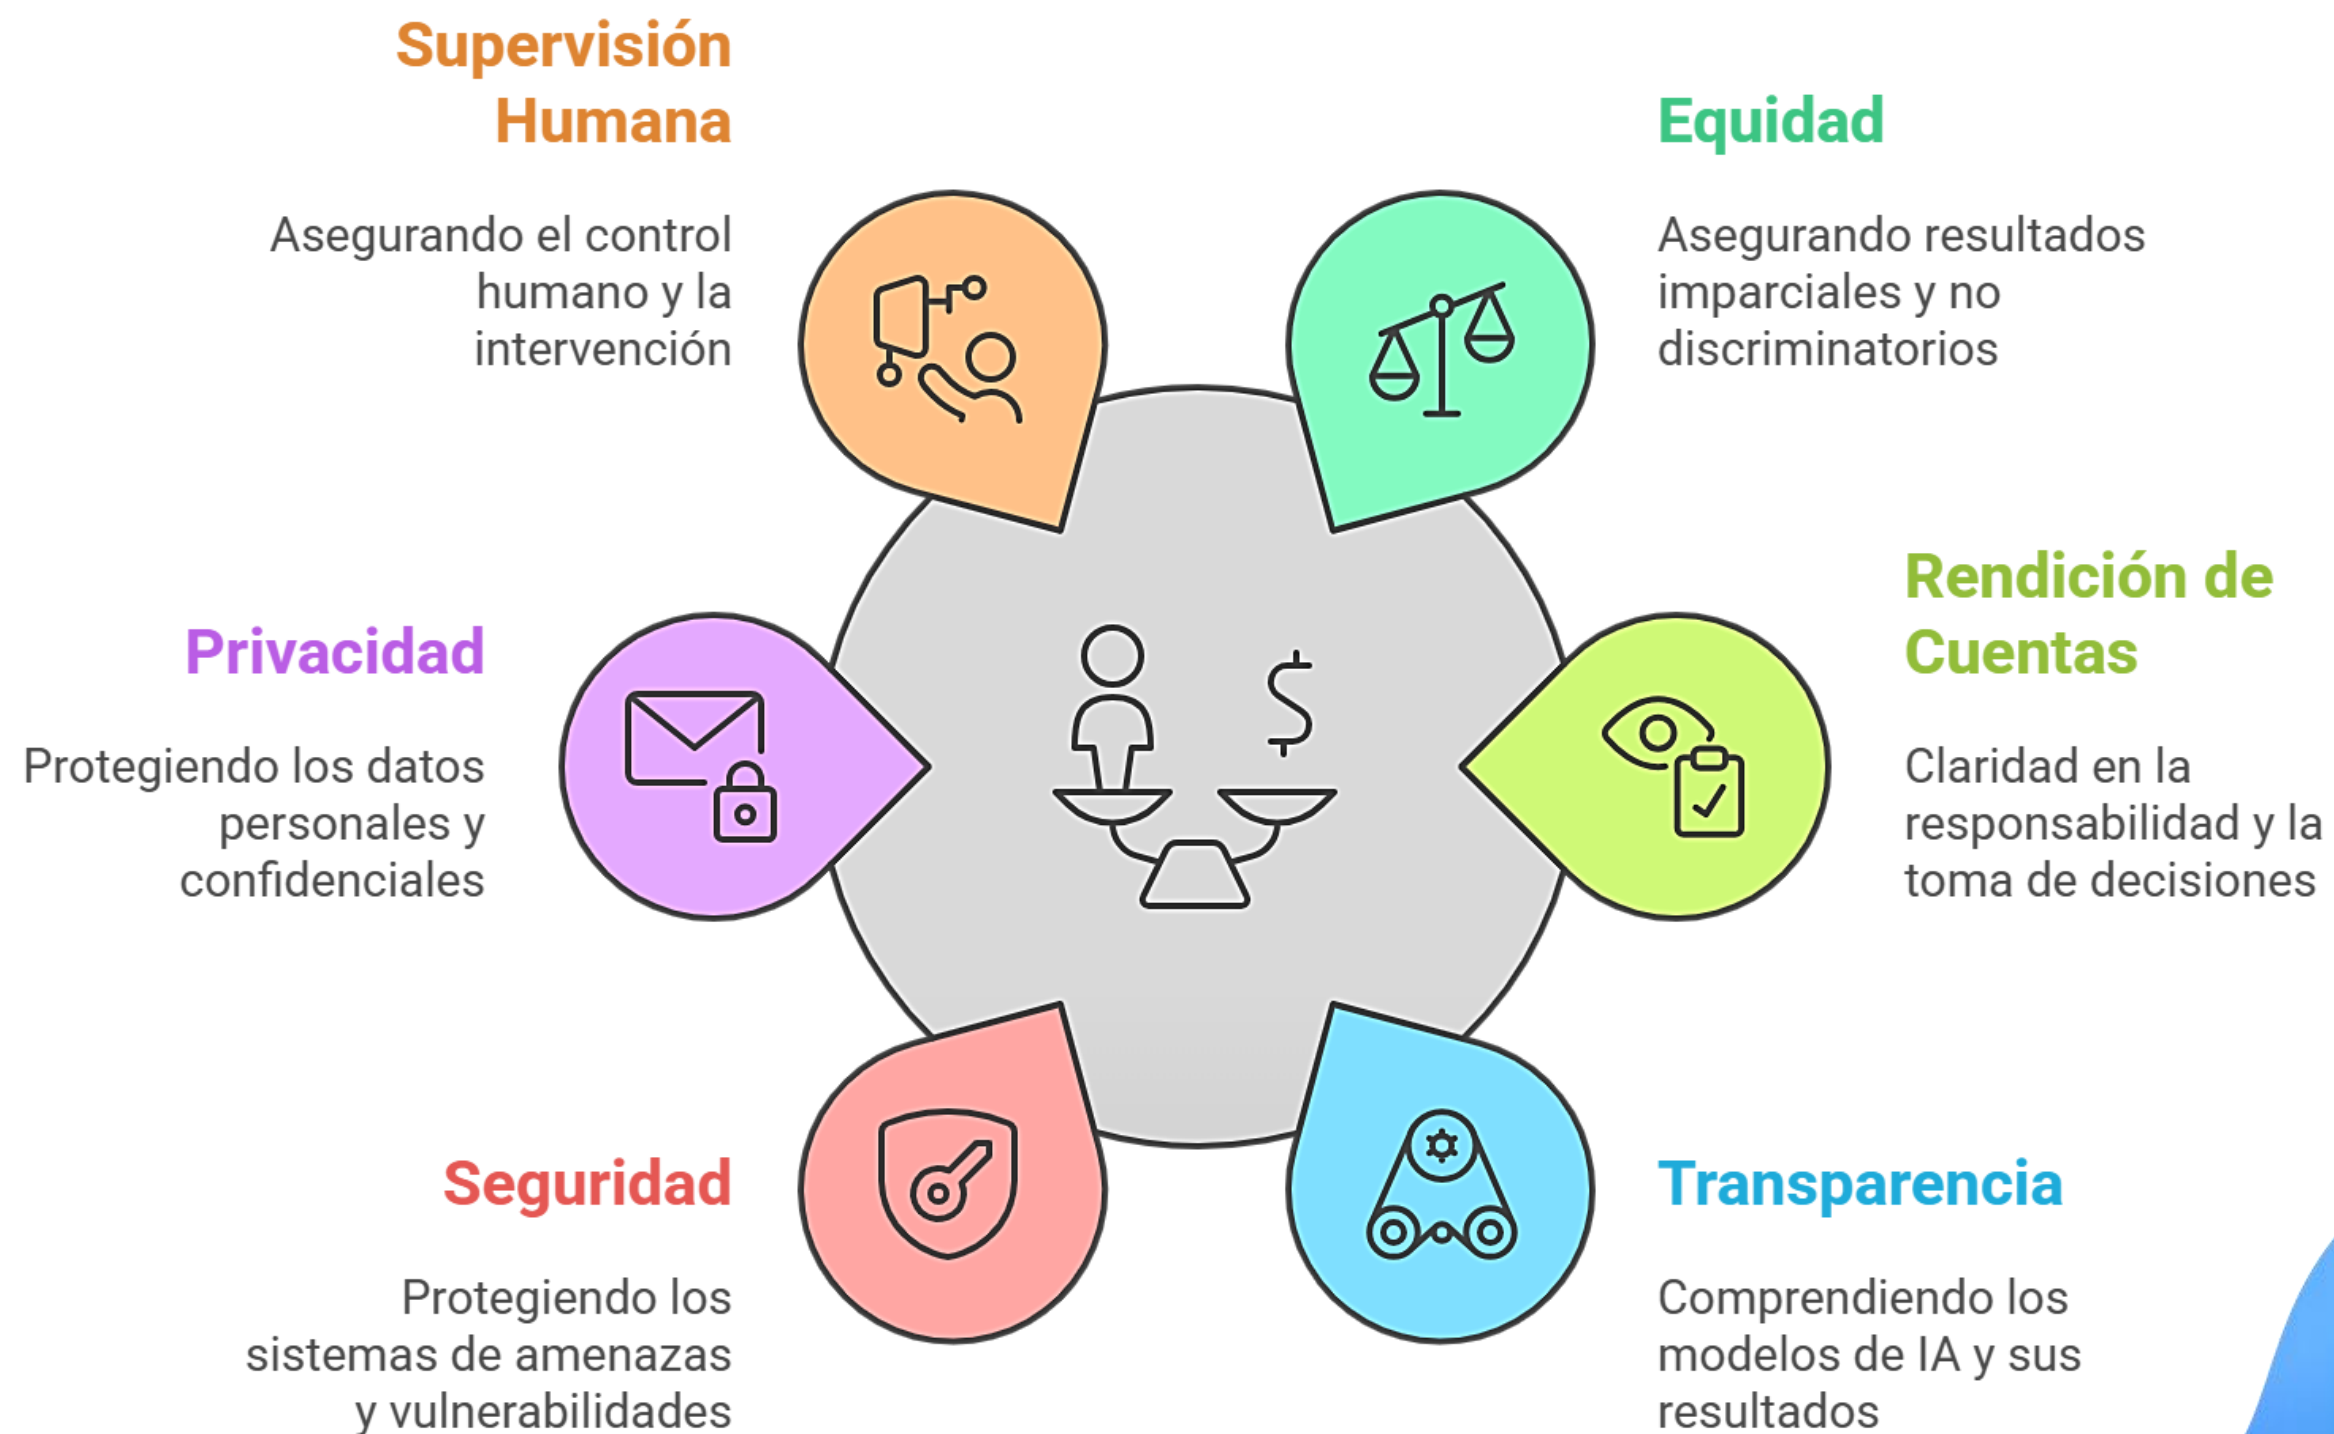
Supervisión Humana

Asegurando el control humano y la intervención

Equidad

Asegurando resultados imparciales y no discriminatorios

Privacidad

Protegiendo los datos personales y confidenciales

Rendición de Cuentas

Claridad en la responsabilidad y la toma de decisiones

Seguridad

Protegiendo los sistemas de amenazas y vulnerabilidades

Transparencia

Comprendiendo los modelos de IA y sus resultados